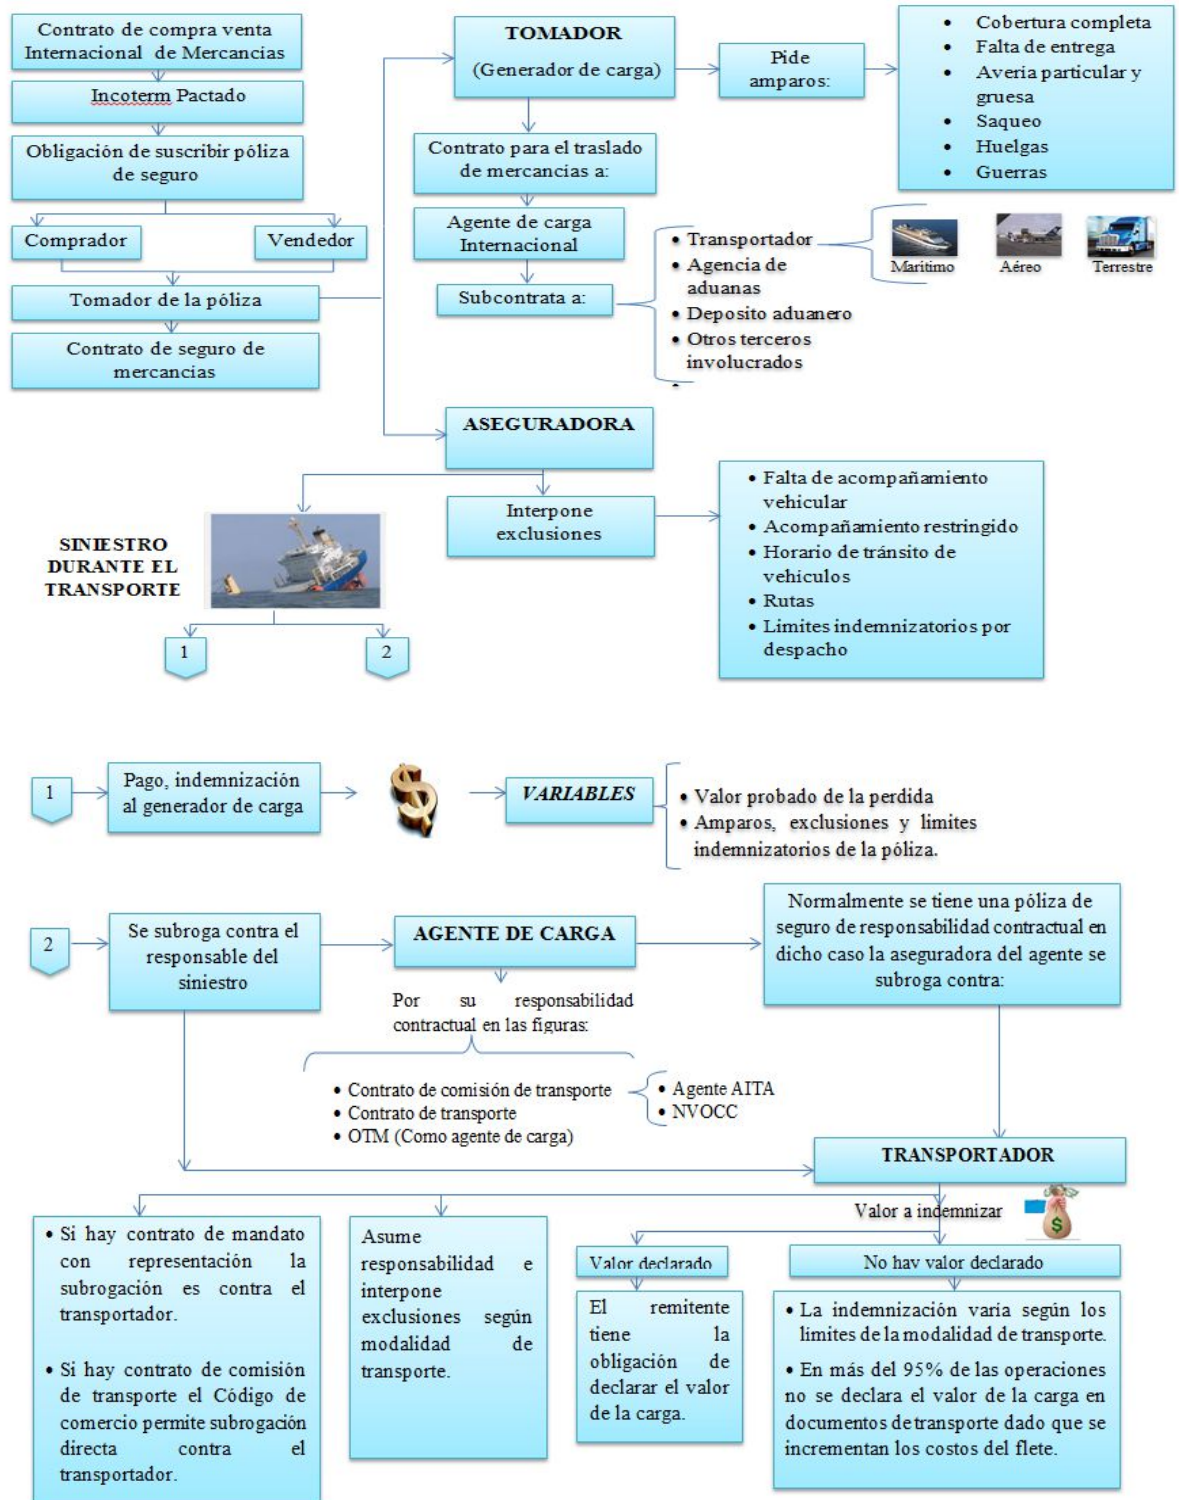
Contrato de compra venta Internacional de Mercancias

Incoterm Pactado

Obligación de suscribir póliza de seguro

Comprador

Vendedor

Tomador de la póliza

Contrato de seguro de mercancias

TOMADOR
(Generador de carga)

Pide amparos:

• Cobertura completa
• Falta de entrega
• Avería particular y gruesa
• Saqueo
• Huelgas
• Guerras

Contrato para el traslado de mercancias a:

Agente de carga Internacional

Subcontrata a:

• Transportador
• Agencia de aduanas
• Deposito aduanero
• Otros terceros involucrados

Marítimo

Aéreo

Terrestre

ASEGURADORA

Interpone exclusiones

• Falta de acompañamiento vehicular
• Acompañamiento restringido
• Horario de tránsito de vehículos
• Rutas
• Limites indemnizatorios por despacho

SINIESTRO DURANTE EL TRANSPORTE

1

2

1

Pago, indemnización al generador de carga

VARIABLES

• Valor probado de la perdida
• Amparos, exclusiones y limites indemnizatorios de la póliza.

2

Se subroga contra el responsable del siniestro

AGENTE DE CARGA

Normalmente se tiene una póliza de seguro de responsabilidad contractual en dicho caso la aseguradora del agente se subroga contra:

Por su responsabilidad contractual en las figuras:

• Contrato de comisión de transporte
• Contrato de transporte
• OTM (Como agente de carga)

• Agente AITA
• NVOCC

TRANSPORTADOR

Valor a indemnizar

• Si hay contrato de mandato con representación la subrogación es contra el transportador.

• Si hay contrato de comisión de transporte el Código de comercio permite subrogación directa contra el transportador.

Asume responsabilidad e interpone exclusiones según modalidad de transporte.

Valor declarado

El remitente tiene la obligación de declarar el valor de la carga.

No hay valor declarado

• La indemnización varia según los limites de la modalidad de transporte.

• En más del 95% de las operaciones no se declara el valor de la carga en documentos de transporte dado que se incrementan los costos del flete.